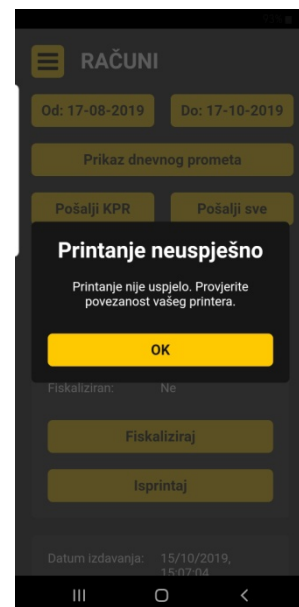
RAČUNI

Od: 17-08-2019

Do: 17-10-2019

Prikaz dnevnog prometa

Pošalji KPR

Pošalji sve

Printanje neuspješno

Printanje nije uspjelo. Provjerite povezanost vašeg printera.

OK

Fiskaliziran: Ne

Fiskaliziraj

Isprintaj

Datum izdavanja: 15/10/2019, 15:07:04